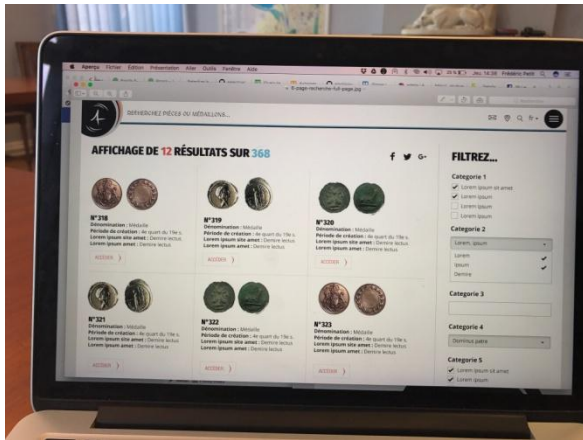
Aperçu Fichier Édition Présentation Aller Outils Fenêtre Aide

Jeu. 16:38 Frédéric Petit

fi-page-recherche-full-page.jpg

RECHERCHEZ PIÈCES OU MÉDAILLONS...

AFFICHAGE DE 12 RÉSULTATS SUR 368

f G+

N°318
Dénomination : Médaille
Période de création : 4e quart du 19e s.
Lorem ipsum site amet : Demire lectus
Lorem ipsum amet : Demire lectus
ACCÉDER

N°319
Dénomination : Médaille
Période de création : 4e quart du 19e s.
Lorem ipsum site amet : Demire lectus
Lorem ipsum amet : Demire lectus
ACCÉDER

N°320
Dénomination : Médaille
Période de création : 4e quart du 19e s.
Lorem ipsum site amet : Demire lectus
Lorem ipsum amet : Demire lectus
ACCÉDER

N°321
Dénomination : Médaille
Période de création : 4e quart du 19e s.
Lorem ipsum site amet : Demire lectus
Lorem ipsum amet : Demire lectus
ACCÉDER

N°322
Dénomination : Médaille
Période de création : 4e quart du 19e s.
Lorem ipsum site amet : Demire lectus
Lorem ipsum amet : Demire lectus
ACCÉDER

N°323
Dénomination : Médaille
Période de création : 4e quart du 19e s.
Lorem ipsum site amet : Demire lectus
Lorem ipsum amet : Demire lectus
ACCÉDER

FILTREZ...

Categorie 1
Lorem ipsum sit amet
Lorem ipsum
Lorem ipsum
Lorem ipsum

Categorie 2
Lorem ipsum
Lorem
Ipsum
Demire

Categorie 3

Categorie 4
Dominus patre

Categorie 5
Lorem ipsum sit amet
Lorem ipsum